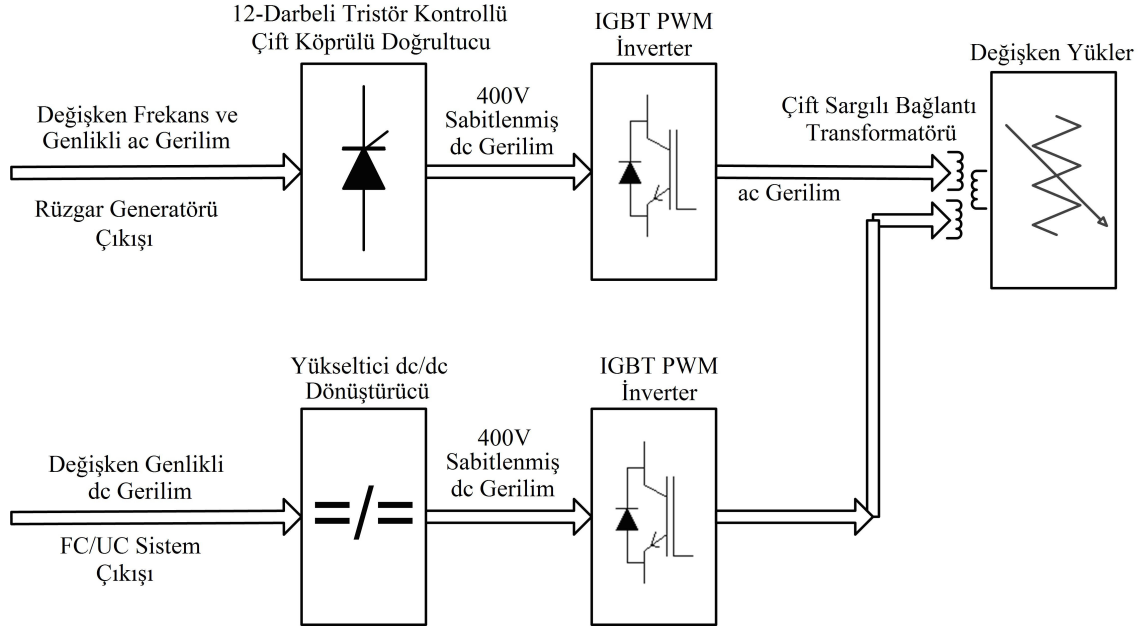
12-Darbeli Tristör Kontrollü Çift Köprülü Doğrultucu

IGBT PWM İnverter

Değişken Yükler

Değişken Frekans ve Genlikli ac Gerilim

400V Sabitlenmiş dc Gerilim

Çift Sargılı Bağlantı Transformatörü

ac Gerilim

Rüzgar Generatörü Çıkışı

Yükseltici dc/dc Dönüştürücü

IGBT PWM İnverter

400V Sabitlenmiş dc Gerilim

Değişken Genlikli dc Gerilim

=/=

FC/UC Sistem Çıkışı